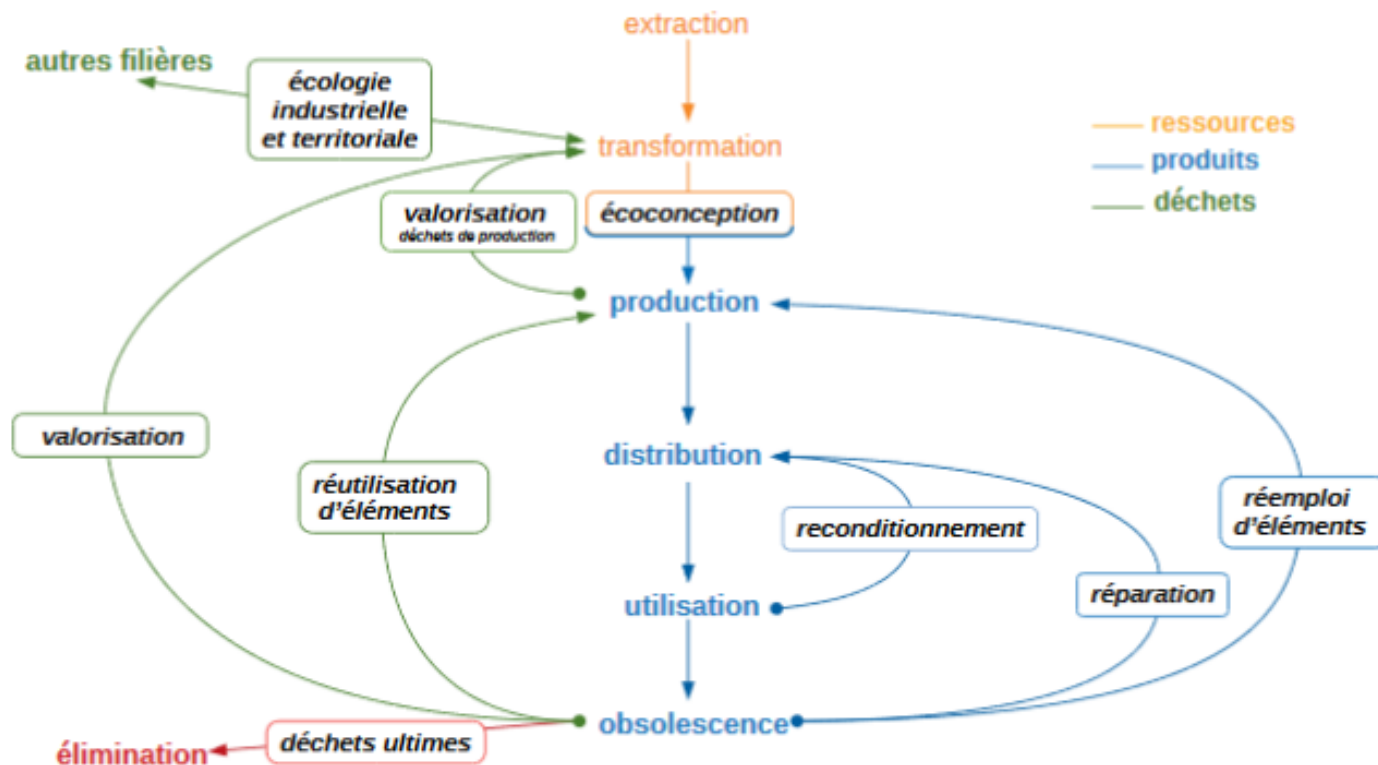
extraction

autres filières

écologie industrielle et territoriale

transformation

ressources
produits
déchets

valorisation
déchets de production

écoconception

production

valorisation

distribution

réutilisation d'éléments

reconditionnement

réemploi d'éléments

utilisation

réparation

obsolescence

élimination

déchets ultimes